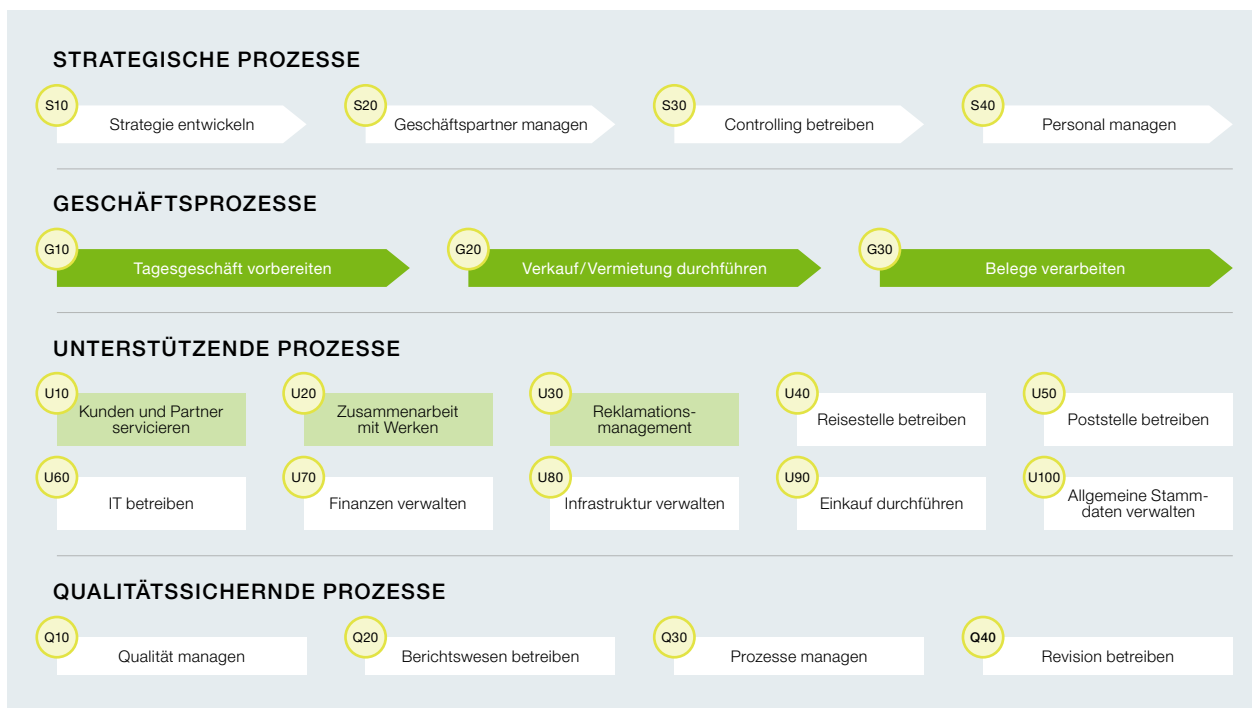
STRATEGISCHE PROZESSE

S10 Strategie entwickeln

S20 Geschäftspartner managen

S30 Controlling betreiben

S40 Personal managen

GESCHÄFTSPROZESSE

G10 Tagesgeschäft vorbereiten

G20 Verkauf/Vermietung durchführen

G30 Belege verarbeiten

UNTERSTÜTZENDE PROZESSE

U10 Kunden und Partner servicieren

U20 Zusammenarbeit mit Werken

U30 Reklamationsmanagement

U40 Reisestelle betreiben

U50 Poststelle betreiben

U60 IT betreiben

U70 Finanzen verwalten

U80 Infrastruktur verwalten

U90 Einkauf durchführen

U100 Allgemeine Stammdaten verwalten

QUALITÄTSSICHERNDE PROZESSE

Q10 Qualität managen

Q20 Berichtswesen betreiben

Q30 Prozesse managen

Q40 Revision betreiben